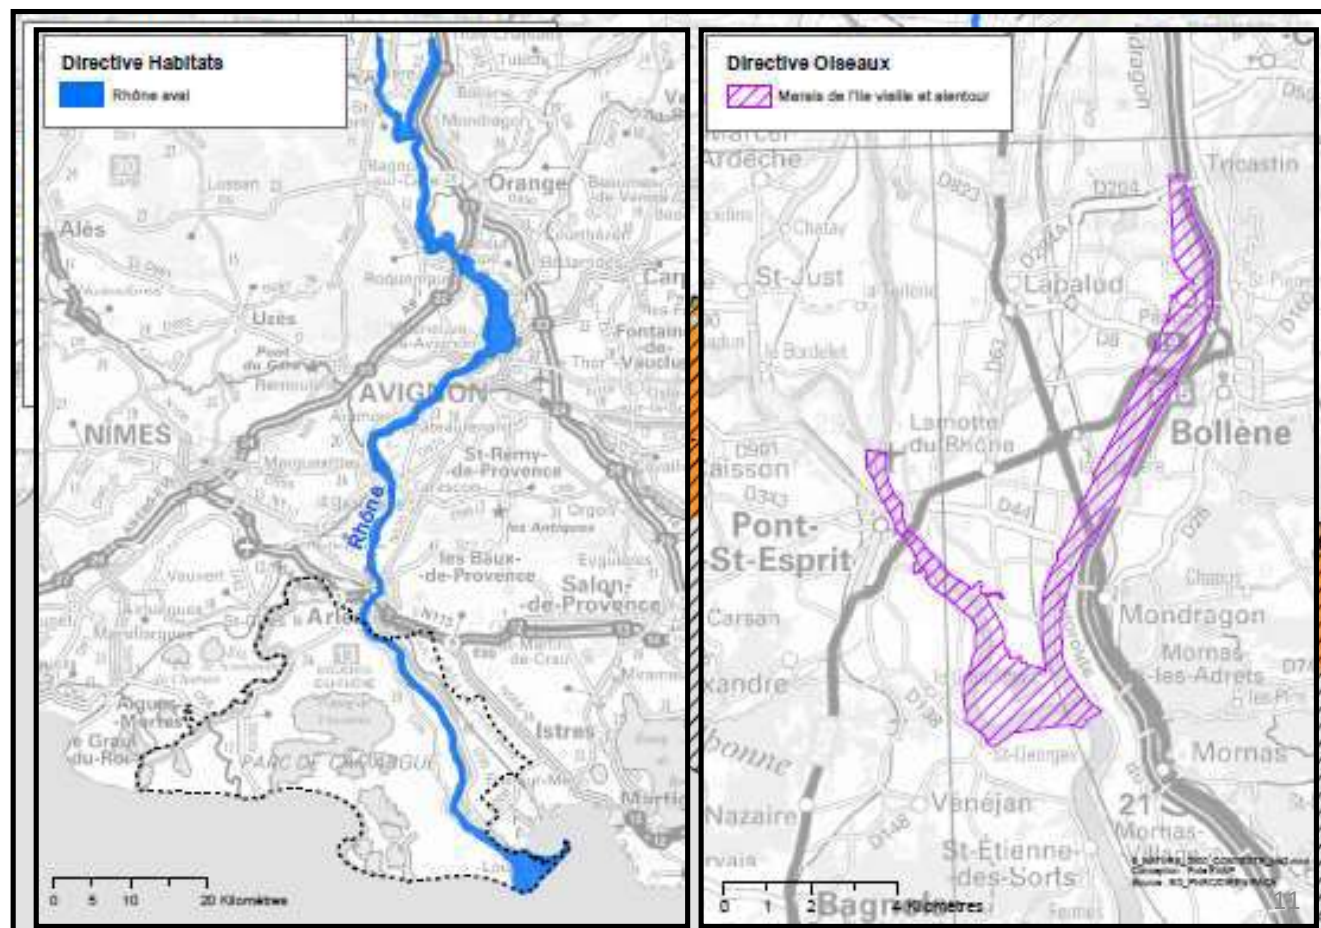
Directive Habitats
Rhône aval

Orange
Alès
Uzès
AVIGNON
NIMES
St-Rémy-de-Provence
Rhône
les Baux-de-Provence
Salon-de-Provence
Arles
Istres
PARC DE CAMARGUE

0 5 10 20 Kilomètres

Directive Oiseaux
Marais de l'île vieille et alentour

Ardèche
Tricastin
St-Just
Lapalud
Lamotte du Rhône
Bollène
Pont-St-Esprit
Mondragon
Mornas-les-Adrets
Mornas
Carsan
Vénéjan
St-Etienne-des-Sorts
Nazaire
Bagnols

0 1 2 4 Kilomètres

11